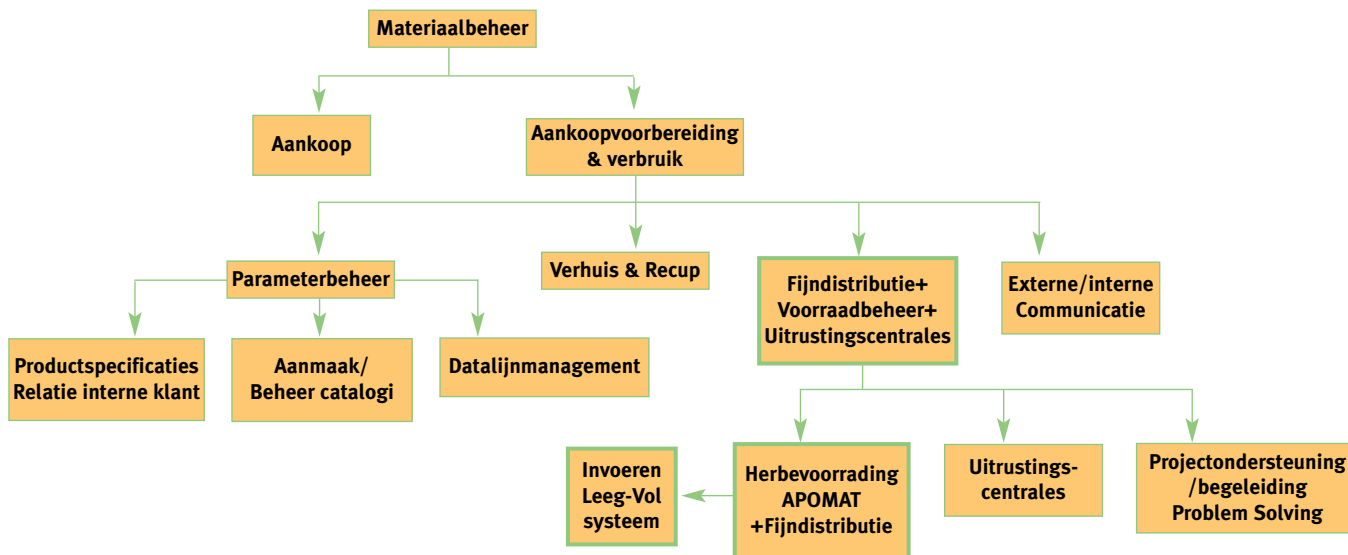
Materiaalbeheer

Aankoop

Aankoopvoorbereiding & verbruik

Parameterbeheer

Verhuis & Recup

Fijndistributie+ Voorraadbeheer+ Uitrustingscentrales

Externe/interne Communicatie

Productspecificaties Relatie interne klant

Aanmaak/ Beheer catalogi

Datalijnmanagement

Invoeren Leeg-Vol systeem

Herbevoorrading APOMAT +Fijndistributie

Uitrustingscentrales

Projectondersteuning /begeleiding Problem Solving